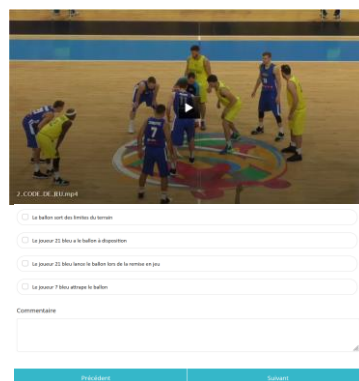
2_CODE_DE_JEU.mp4

Le ballon sort des limites du terrain

Le joueur 21 bleu a le ballon à disposition

Le joueur 21 bleu lance le ballon lors de la remise en jeu

Le joueur 7 bleu attrape le ballon

Commentaire

Précédent

Suivant